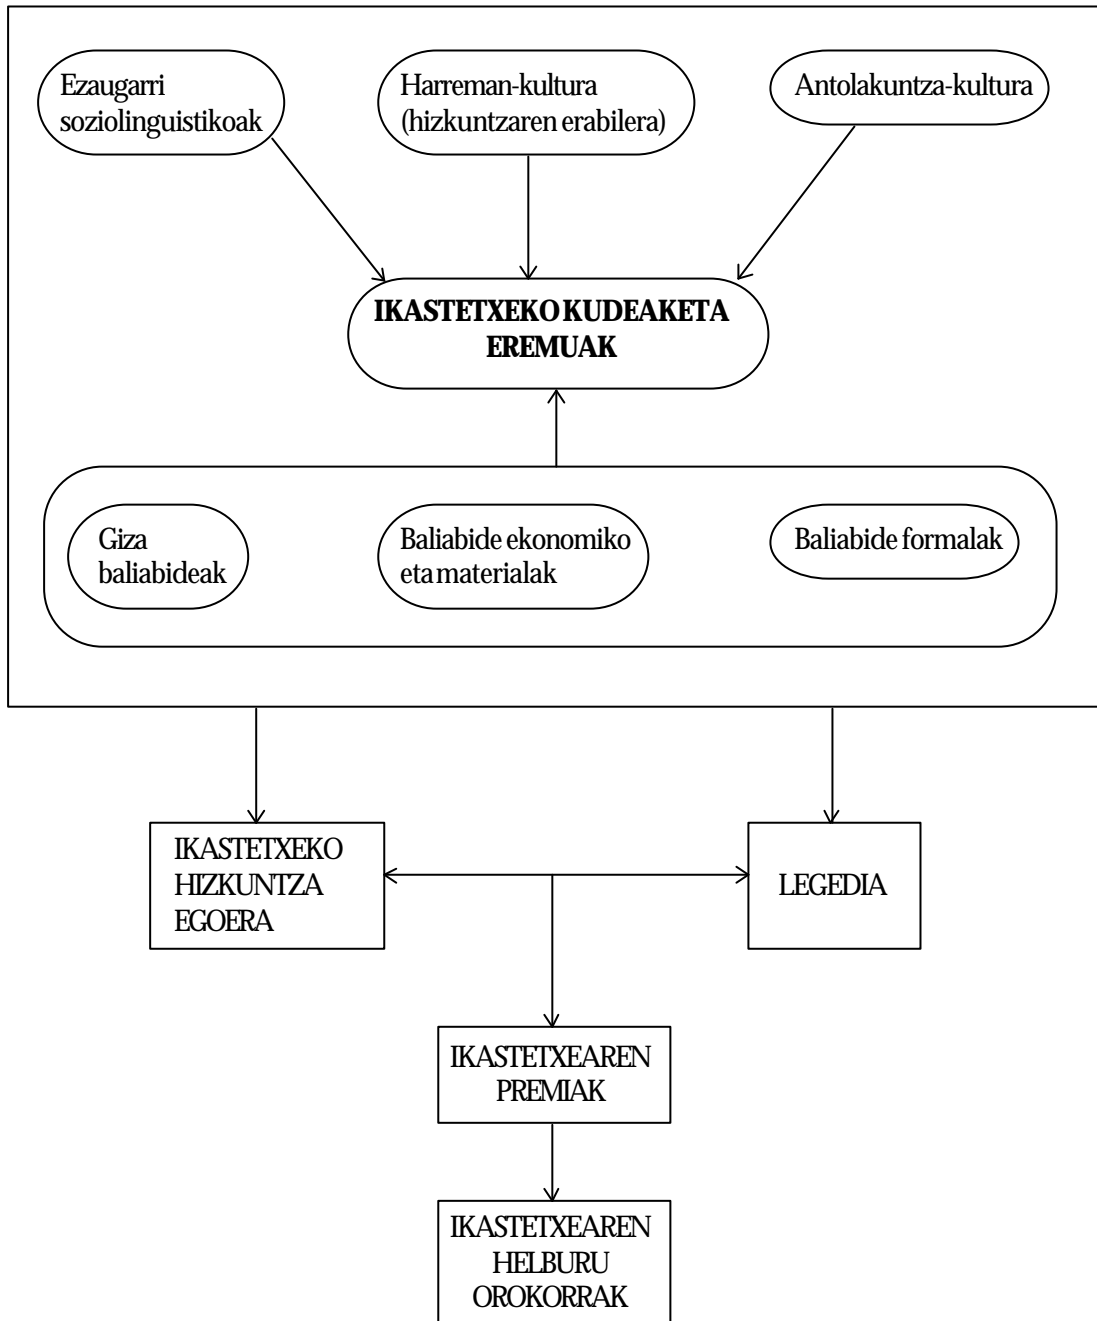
Ezaugarri soziolinguistikoak

Harreman-kultura (hizkuntzaren erabilera)

Antolakuntza-kultura

IKASTETXEKO KUDEAKETA EREMUAK

Giza baliabideak

Baliabide ekonomiko eta materialak

Baliabide formalak

IKASTETXEKO HIZKUNTZA EGOERA

LEGEDIA

IKASTETXEAREN PREMIAK

IKASTETXEAREN HELBURU OROKORRAK